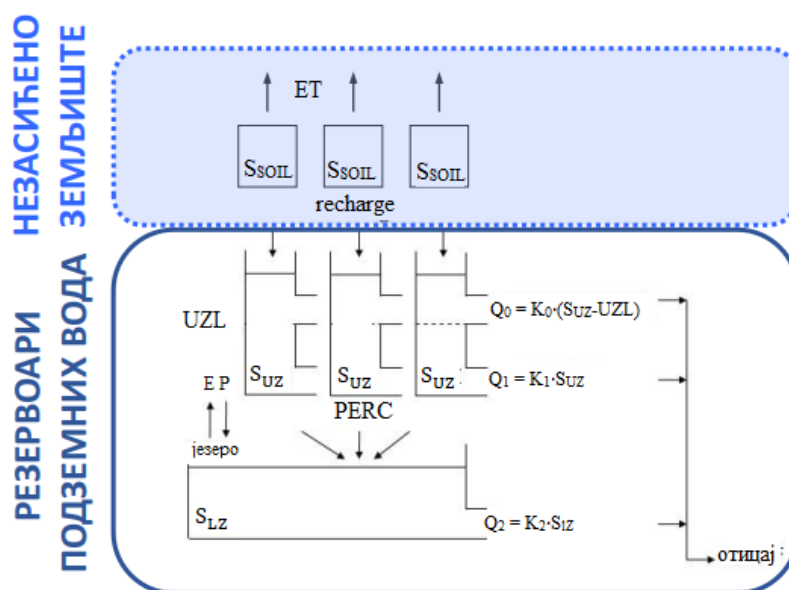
НЕЗАСИЋЕНО ЗЕМЉИШТЕ

ЕТ

$S_{SOIL}$ $S_{SOIL}$ $S_{SOIL}$

recharge

РЕЗЕРВОАРИ ПОДЗЕМНИХ ВОДА

UZL

$Q_0 = K_0 \cdot (S_{UZ}\text{-}UZL)$

E P

$S_{UZ}$ $S_{UZ}$ $S_{UZ}$

$Q_1 = K_1 \cdot S_{UZ}$

PERC

jezero

$S_{LZ}$

$Q_2 = K_2 \cdot S_{lZ}$

отицај